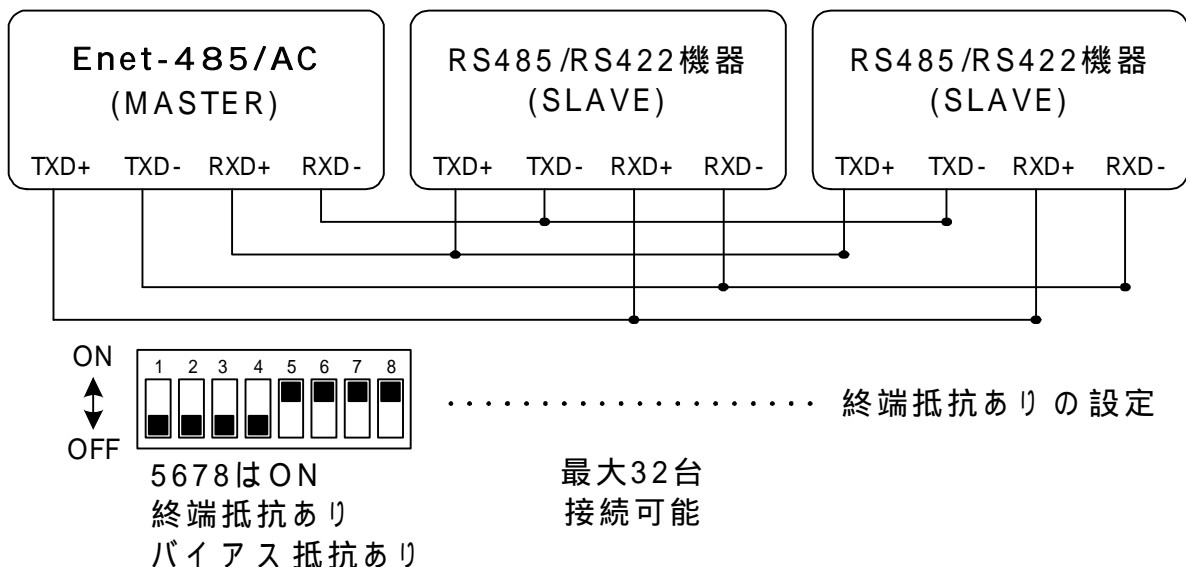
Enet-485/AC
(MASTER)
TXD+ TXD- RXD+ RXD-

RS485/RS422機器
(SLAVE)
TXD+ TXD- RXD+ RXD-

RS485/RS422機器
(SLAVE)
TXD+ TXD- RXD+ RXD-

ON
OFF
1 2 3 4 5 6 7 8

...................... 終端抵抗ありの設定

5678はON
終端抵抗あり
バイアス抵抗あり

最大32台
接続可能